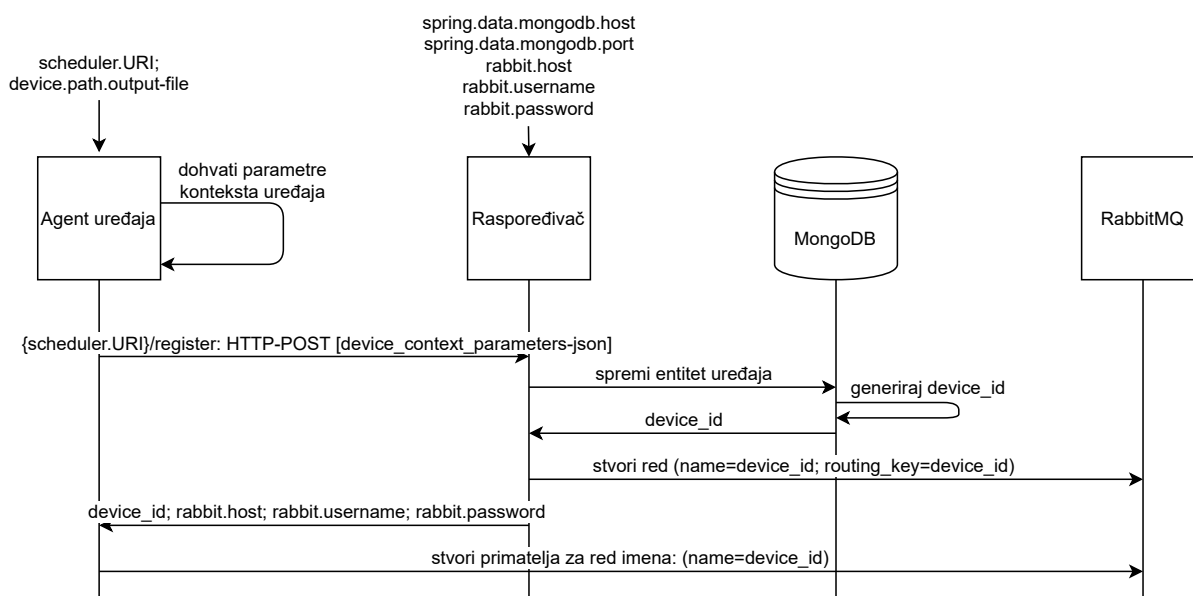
scheduler.URI;
device.path.output-file

spring.data.mongodb.host
spring.data.mongodb.port
rabbit.host
rabbit.username
rabbit.password

dohvati parametre konteksta uređaja

Agent uređaja

Raspoređivač

MongoDB

RabbitMQ

{scheduler.URI}/register: HTTP-POST [device_context_parameters-json]

spremi entitet uređaja

generiraj device_id

device_id

stvori red (name=device_id; routing_key=device_id)

device_id; rabbit.host; rabbit.username; rabbit.password

stvori primatelja za red imena: (name=device_id)